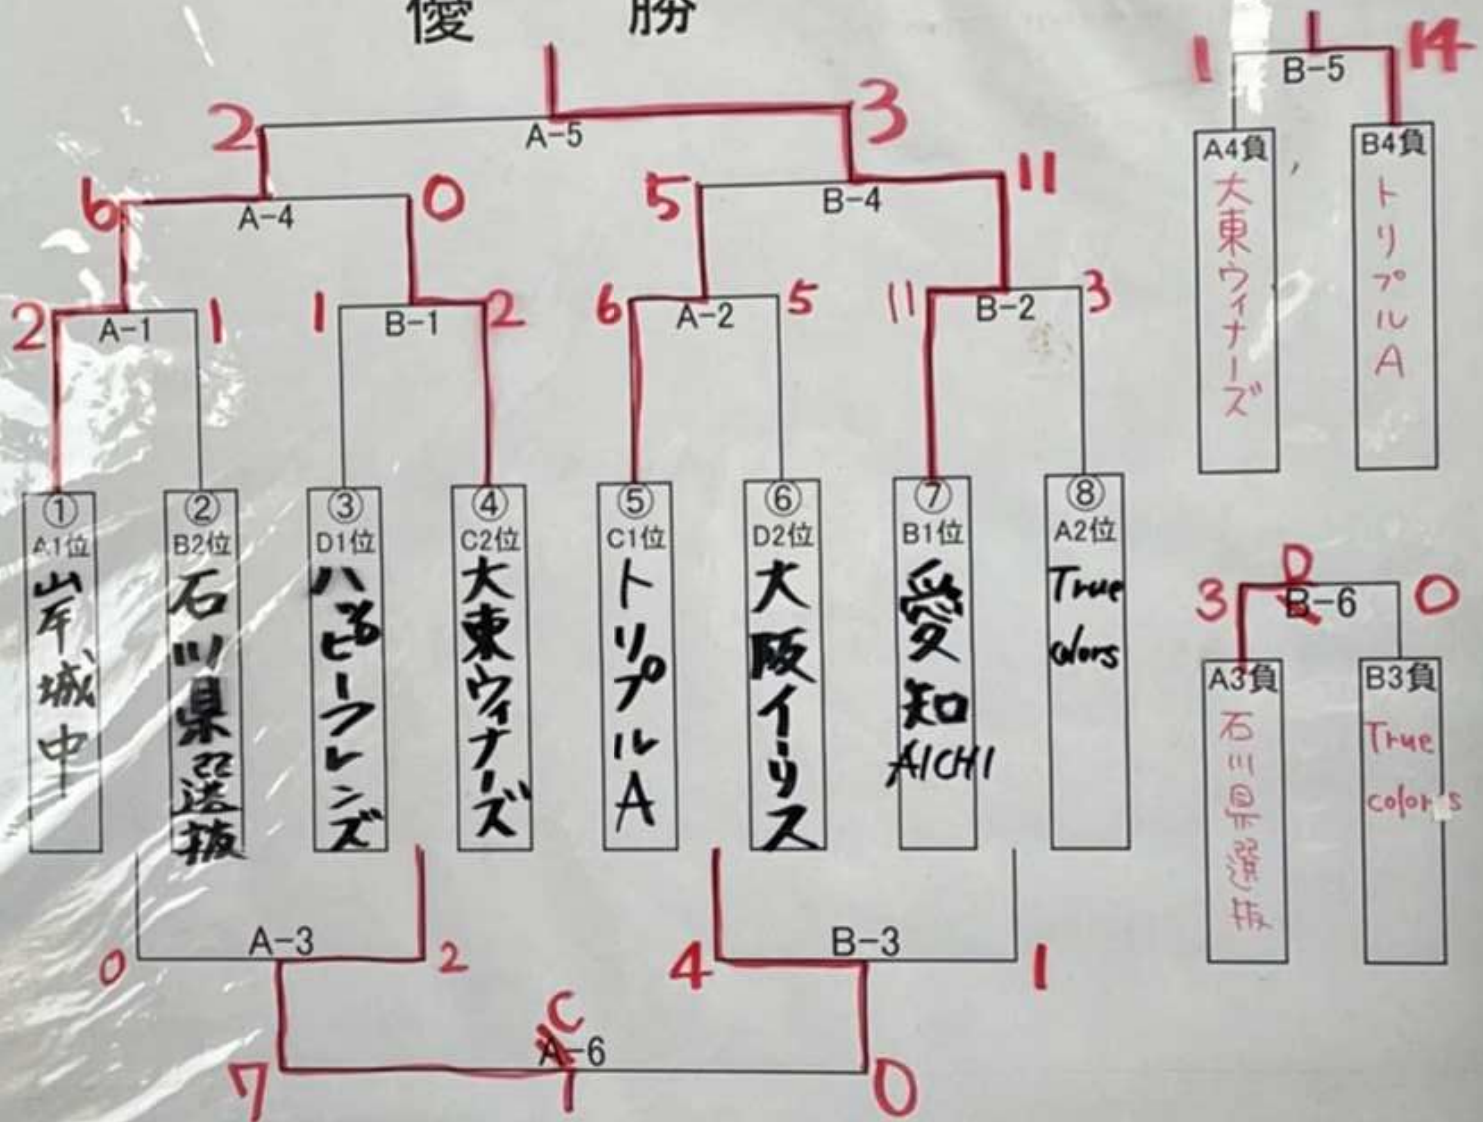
優　勝

2 A-5 3

6 A-4 0

5 B-4 11

2 A-1 1

1 B-1 2

6 A-2 5

11 B-2 3

①
A1位
山午城中

②
B2位
石川県選抜

③
D1位
ハッピーフレンズ

④
C2位
大東ウィナーズ

⑤
C1位
トリプルA

⑥
D2位
大阪イーリス

⑦
B1位
愛知
AICHI

⑧
A2位
True colors

0 A-3 2

4 B-3 1

C
7 A-6 0

1 B-5 14

A4負
大東ウィナーズ

B4負
トリプルA

D
3 B-6 0

A3負
石川県選抜

B3負
True colors